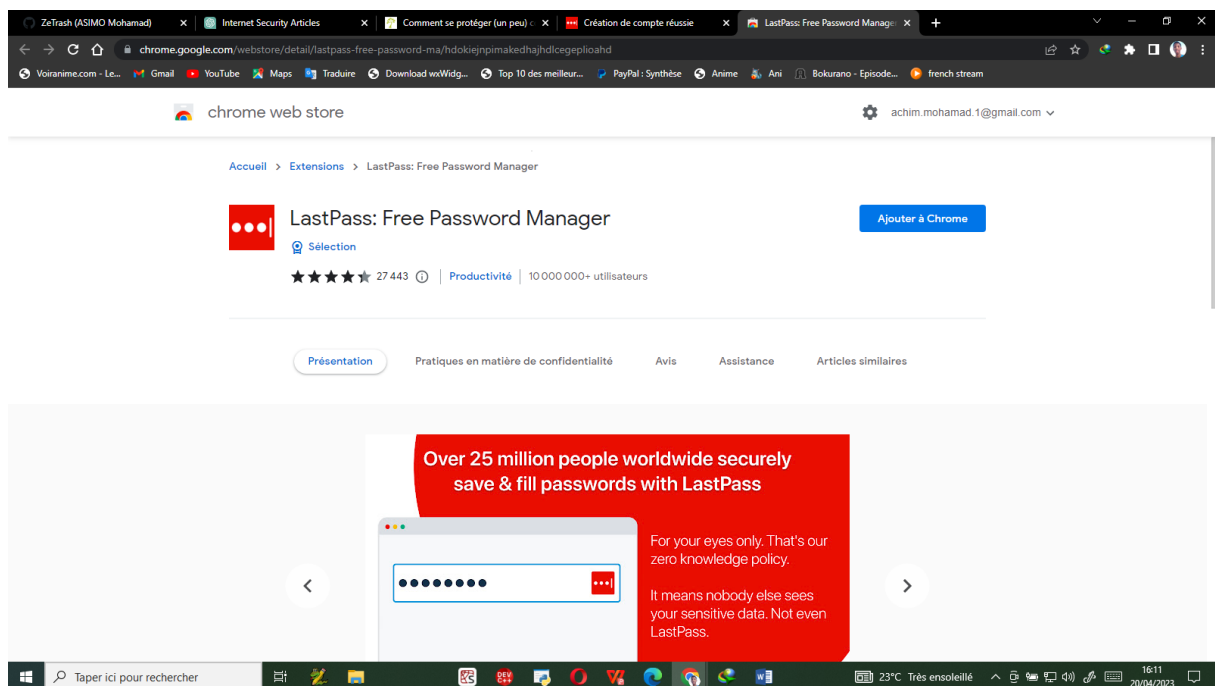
ZeTrash (ASIMO Mohamad) ×
Internet Security Articles ×
Comment se protéger (un peu) c ×
Création de compte réussie ×
LastPass: Free Password Manage ×
+

chrome.google.com/webstore/detail/lastpass-free-password-ma/hdokiejnpimakedhajhdlcegeplioahd

Voiranime.com - Le... Gmail YouTube Maps Traduire Download wxWidg... Top 10 des meilleur... PayPal : Synthèse Anime Ani Bokurano - Episode... french stream

chrome web store
achim.mohamad.1@gmail.com

Accueil > Extensions > LastPass: Free Password Manager

LastPass: Free Password Manager
Sélection
Ajouter à Chrome

27 443 | Productivité | 10 000 000+ utilisateurs

Présentation Pratiques en matière de confidentialité Avis Assistance Articles similaires

Over 25 million people worldwide securely save & fill passwords with LastPass

For your eyes only. That's our zero knowledge policy.

It means nobody else sees your sensitive data. Not even LastPass.

Taper ici pour rechercher
23°C Très ensoleillé
16:11
20/04/2023